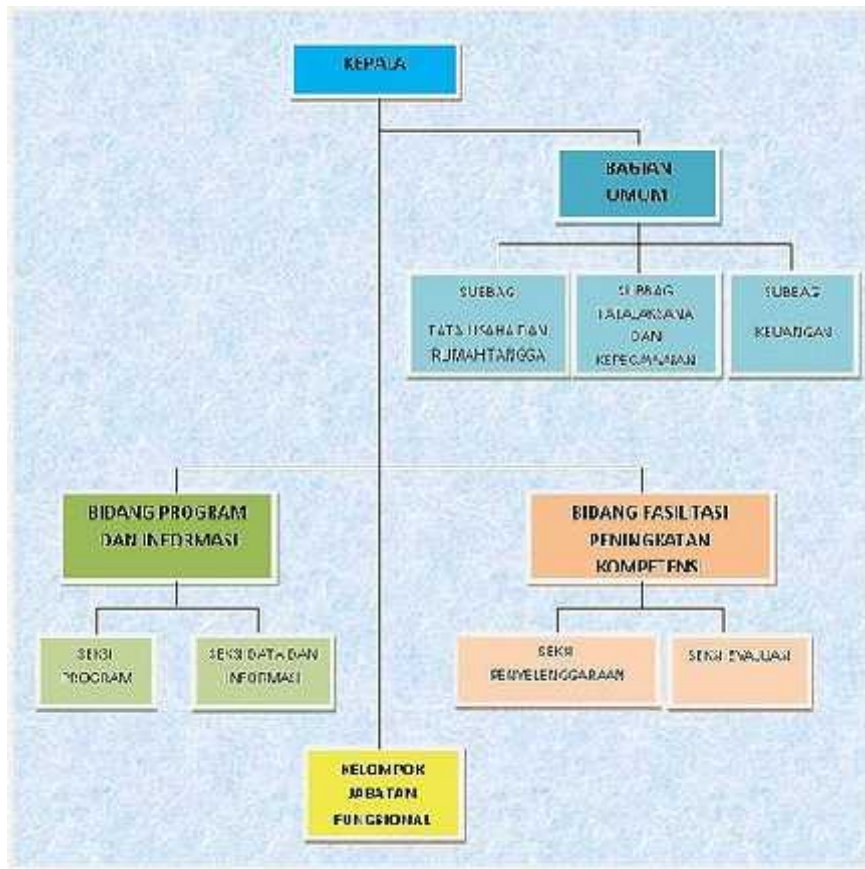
KEPALA

BAGIAN UMUM

SUBBAG TATA USAHA DAN RUMAHTANGGA

SUBBAG TATALAKSANA DAN KEPEGAWAIAN

SUBBAG KEUANGAN

BIDANG PROGRAM DAN INFORMASI

BIDANG FASILITASI PENINGKATAN KOMPETENSI

SEKSI PROGRAM

SEKSI DATA DAN INFORMASI

SEKSI PENYELENGGARAAN

SEKSI EVALUASI

KELOMPOK JABATAN FUNGSIONAL